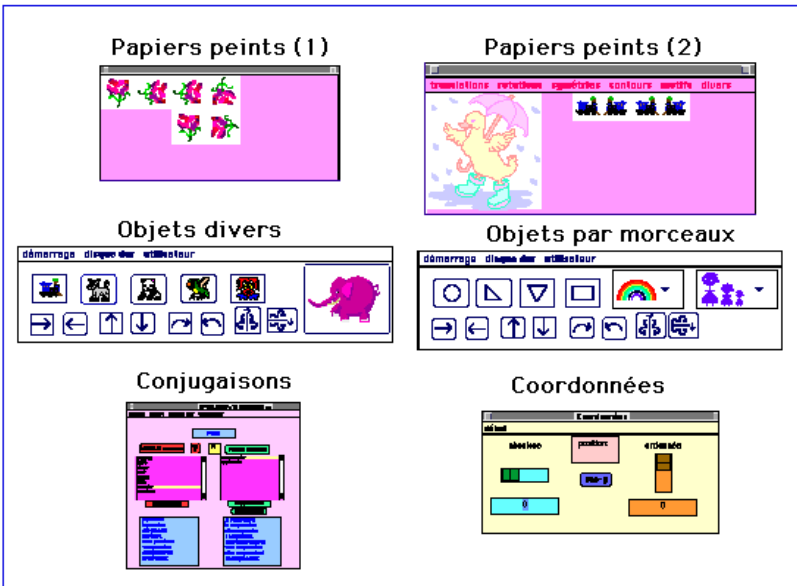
Papiers peints (1)

Papiers peints (2)

translations rotations symétries contours motifs divers

Objets divers

démarrage disque dur utilisateur

Objets par morceaux

démarrage disque dur utilisateur

Conjugaisons

Coordonnées

Coordonnées

début

abscisse

position

ordonnée

0

0